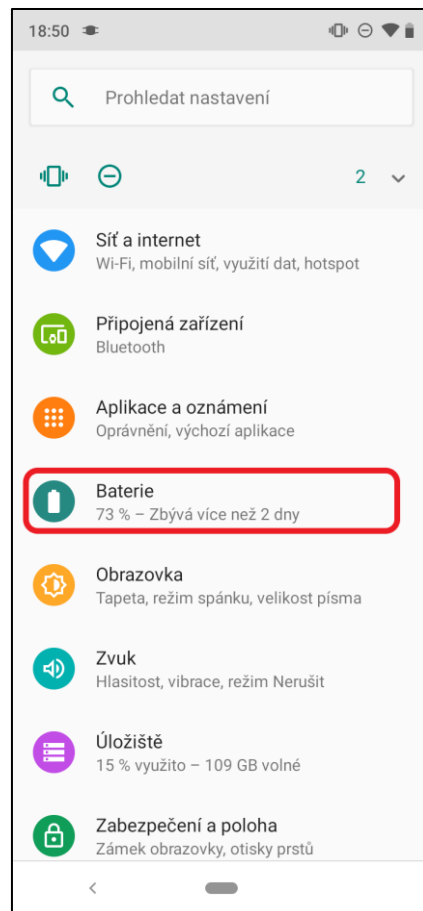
18:50

Prohledat nastavení

2

Síť a internet
Wi-Fi, mobilní síť, využití dat, hotspot

Připojená zařízení
Bluetooth

Aplikace a oznámení
Oprávnění, výchozí aplikace

Baterie
73 % – Zbývá více než 2 dny

Obrazovka
Tapeta, režim spánku, velikost písma

Zvuk
Hlasitost, vibrace, režim Nerušit

Úložiště
15 % využito – 109 GB volné

Zabezpečení a poloha
Zámek obrazovky, otisky prstů